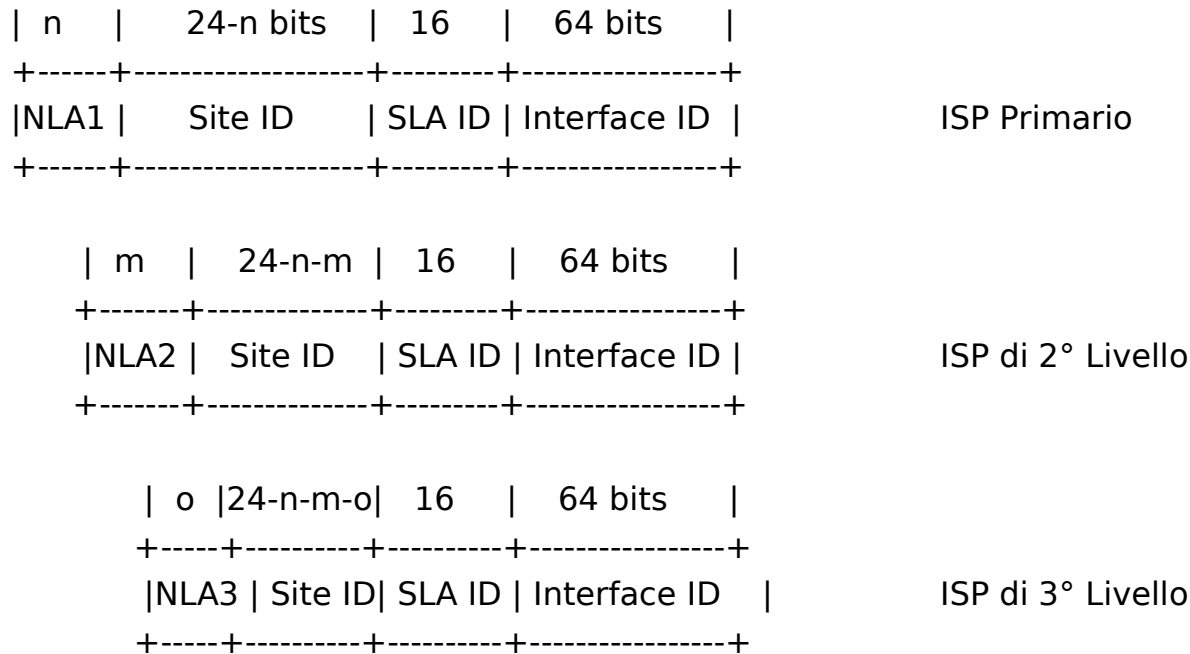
| n | 24-n bits | 16 | 64 bits |
+------+-------------------+---------+----------------+
|NLA1 | Site ID | SLA ID | Interface ID | ISP Primario
+------+-------------------+---------+----------------+

| m | 24-n-m | 16 | 64 bits |
+-------+-------------+---------+----------------+
|NLA2 | Site ID | SLA ID | Interface ID | ISP di 2° Livello
+-------+-------------+---------+----------------+

| o |24-n-m-o| 16 | 64 bits |
+-----+----------+----------+----------------+
|NLA3 | Site ID| SLA ID | Interface ID | ISP di 3° Livello
+-----+----------+----------+----------------+